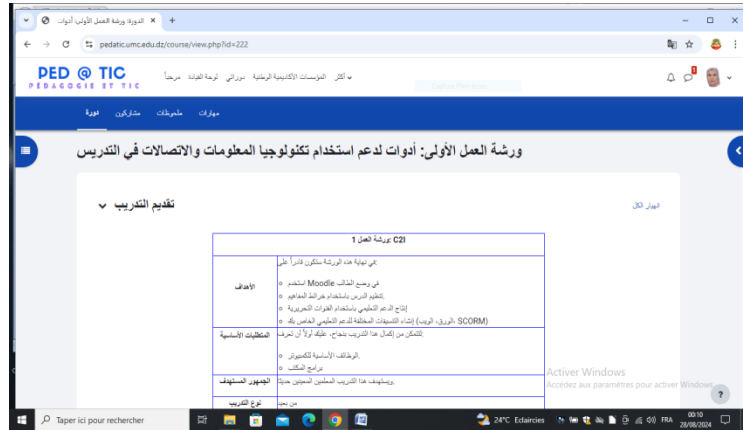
الدورة: ورشة العمل الأولى: أدوات ×
+
pedatic.umc.edu.dz/course/view.php?id=222
PED @ TIC
PEDAGOGIE ET TIC
مرحباً لوحة القيادة دوراتي المؤسسات الأكاديمية الوطنية أكثر
1
دورة مشاركون ملحوظات مهارات
ورشة العمل الأولى: أدوات لدعم استخدام تكنولوجيا المعلومات والاتصالات في التدريس
تقديم التدريب
انهيار الكل
C2i ورشة العمل 1

| | |
|---|---|
| الأهداف | في نهاية هذه الورشة ستكون قادراً على:<br>في وضع الطالب Moodle استخدم<br>تنظيم الدرس باستخدام خرائط المفاهيم.<br>إنتاج الدعم التعليمي باستخدام القنوات التحريرية<br>(SCORM) إنشاء التسجيلات المختلفة للدعم التعليمي الخاص بك (الورق، الويب) |
| المتطلبات الأساسية | لتتمكن من إكمال هذا التدريب بنجاح، عليك أولاً أن تعرف:<br>الوظائف الأساسية للكمبيوتر.<br>برامج المكتب |
| الجمهور المستهدف | ويستهدف هذا التدريب المعلمين المعينين حديثاً. |
| نوع التدريب | من بعيد |

Activer Windows
Accédez aux paramètres pour activer Windows.
Taper ici pour rechercher
24°C Eclaircies
FRA
00:10
28/08/2024